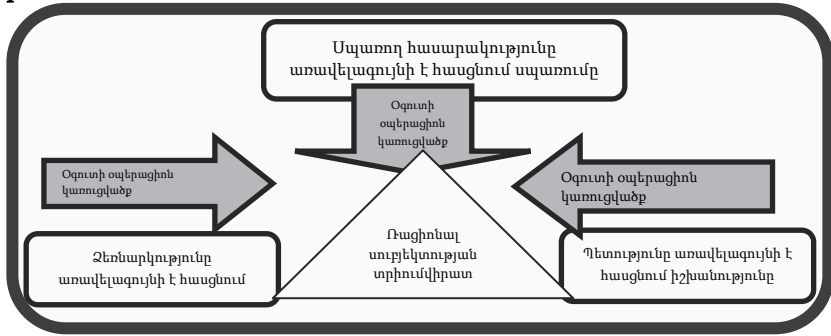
Սպառող հասարակությունը առավելագույնի է հասցնում սպառումը

Օգուտի օպերացիոն կառուցվածք

Օգուտի օպերացիոն կառուցվածք

Օգուտի օպերացիոն կառուցվածք

Ռացիոնալ սուբյեկտության տրիումվիրատ

Ձեռնարկությունը առավելագույնի է հասցնում

Պետությունը առավելագույնի է հասցնում իշխանությունը